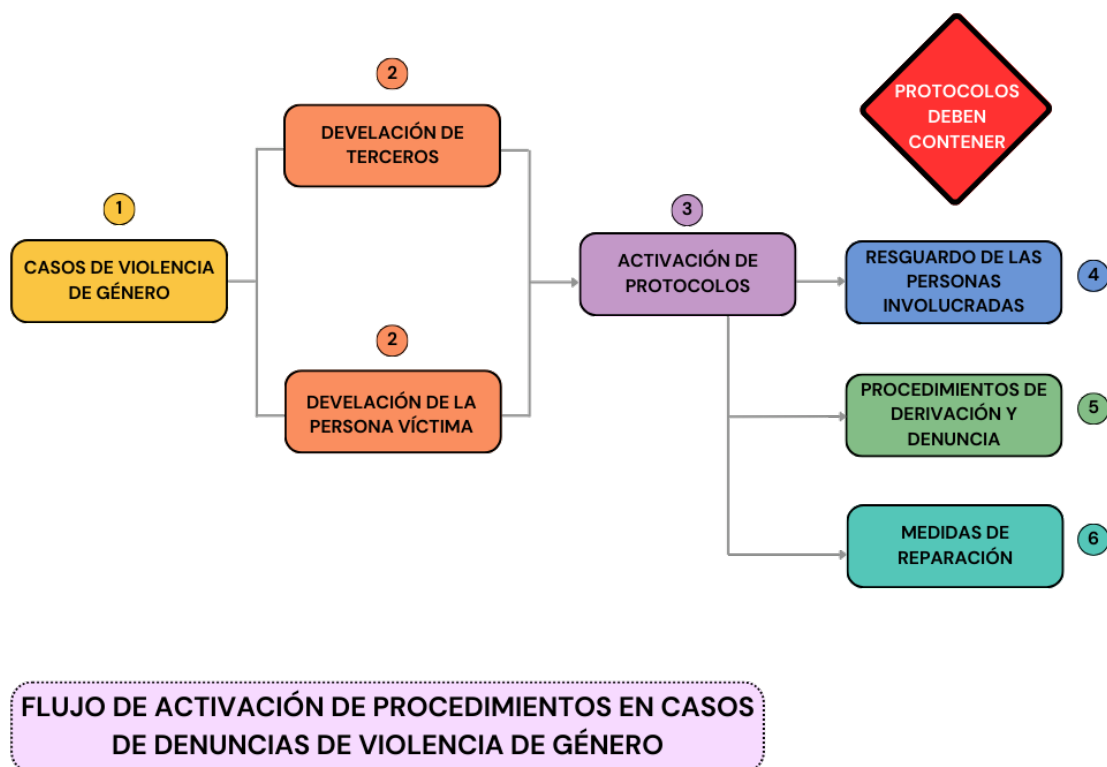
2

DEVELACIÓN DE TERCEROS

PROTOCOLOS DEBEN CONTENER

1

CASOS DE VIOLENCIA DE GÉNERO

3

ACTIVACIÓN DE PROTOCOLOS

RESGUARDO DE LAS PERSONAS INVOLUCRADAS

4

2

DEVELACIÓN DE LA PERSONA VÍCTIMA

PROCEDIMIENTOS DE DERIVACIÓN Y DENUNCIA

5

MEDIDAS DE REPARACIÓN

6

FLUJO DE ACTIVACIÓN DE PROCEDIMIENTOS EN CASOS DE DENUNCIAS DE VIOLENCIA DE GÉNERO